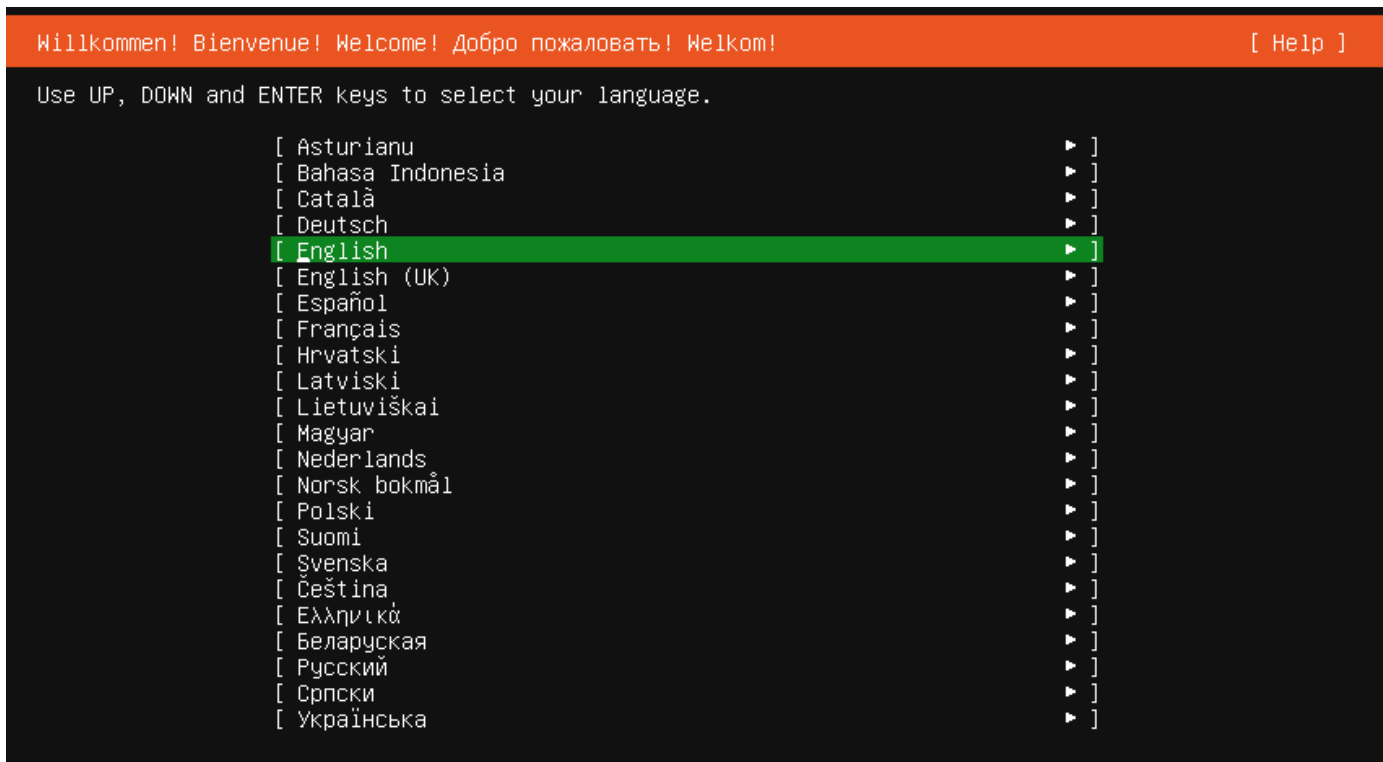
Willkommen! Bienvenue! Welcome! Добро пожаловать! Welkom! [ Help ]

Use UP, DOWN and ENTER keys to select your language.

[ Asturianu ▸ ]
[ Bahasa Indonesia ▸ ]
[ Català ▸ ]
[ Deutsch ▸ ]
[ English ▸ ]
[ English (UK) ▸ ]
[ Español ▸ ]
[ Français ▸ ]
[ Hrvatski ▸ ]
[ Latviski ▸ ]
[ Lietuviškai ▸ ]
[ Magyar ▸ ]
[ Nederlands ▸ ]
[ Norsk bokmål ▸ ]
[ Polski ▸ ]
[ Suomi ▸ ]
[ Svenska ▸ ]
[ Čeština ▸ ]
[ Ελληνικά ▸ ]
[ Беларуская ▸ ]
[ Русский ▸ ]
[ Српски ▸ ]
[ Українська ▸ ]